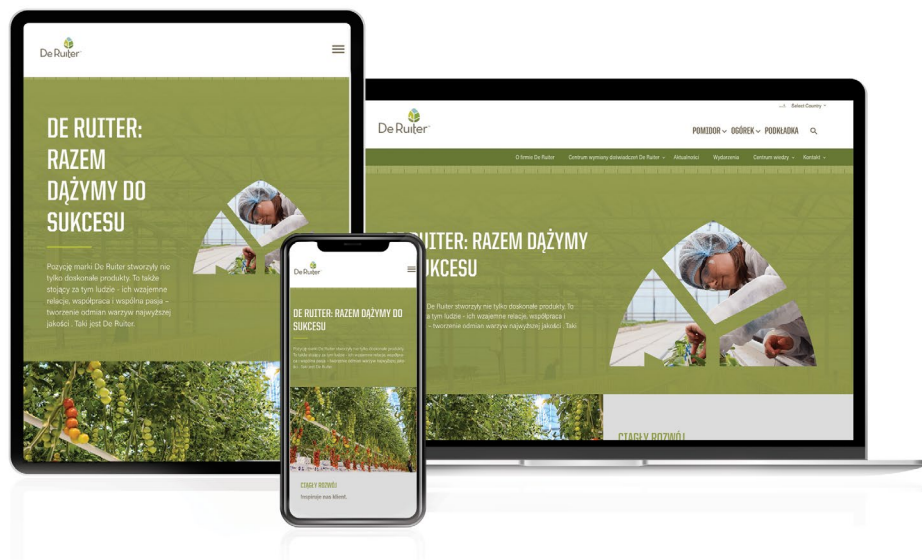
De Ruiter

DE RUITER: RAZEM DĄŻYMY DO SUKCESU

Pozycję marki De Ruiter stworzyły nie tylko doskonałe produkty. To także stojący za tym ludzie - ich wzajemne relacje, współpraca i wspólna pasja - tworzenie odmian warzyw najwyższej jakości . Taki jest De Ruiter.

De Ruiter

DE RUITER: RAZEM DĄŻYMY DO SUKCESU

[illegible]

CIĄGŁY ROZWÓJ

Inspiruje nas klient.

Select Country

De Ruiter

POMIDOR OGÓREK PODKŁADKA

O firmie De Ruiter Centrum wymiany doświadczeń De Ruiter Aktualności Wydarzenia Centrum wiedzy Kontakt

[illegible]UITER: RAZEM DĄŻYMY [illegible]UKCESU

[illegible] De Ruiter stworzyły nie tylko doskonałe produkty. To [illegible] ich wzajemne relacje, współpraca i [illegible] - tworzenie odmian warzyw najwyższej jakości . Taki

CIĄGŁY ROZWÓJ